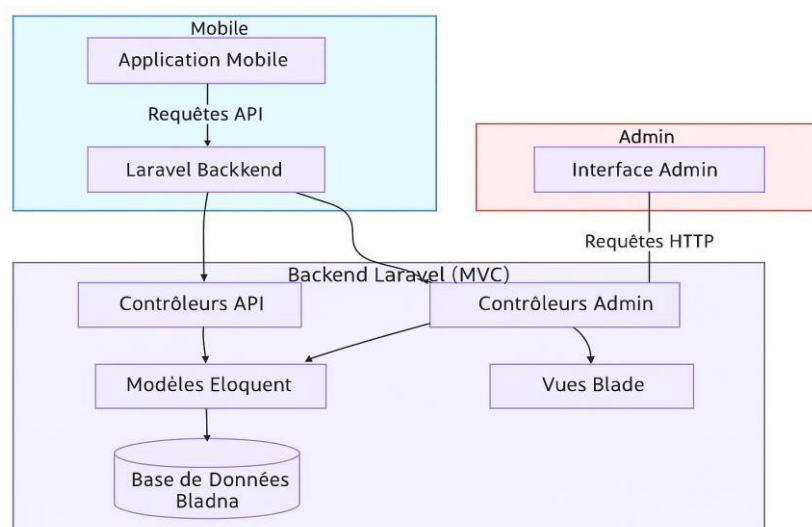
Mobile

Application Mobile

Requêtes API

Laravel Backkend

Admin

Interface Admin

Requêtes HTTP

Backend Laravel (MVC)

Contrôleurs API

Contrôleurs Admin

Modèles Eloquent

Vues Blade

Base de Données Bladna